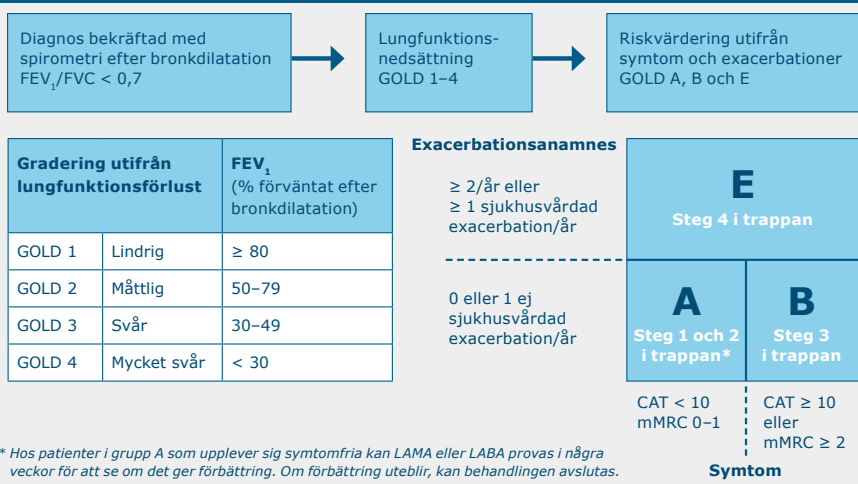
Diagnos bekräftad med spirometri efter bronkdilatation $FEV_1$/FVC < 0,7

Lungfunktionsnedsättning GOLD 1–4

Riskvärdering utifrån symtom och exacerbationer GOLD A, B och E

| Gradering utifrån lungfunktionsförlust | | $FEV_1$ (% förväntat efter bronkdilatation) |
|---|---|---|
| GOLD 1 | Lindrig | ≥ 80 |
| GOLD 2 | Måttlig | 50–79 |
| GOLD 3 | Svår | 30–49 |
| GOLD 4 | Mycket svår | < 30 |

Exacerbationsanamnes

≥ 2/år eller ≥ 1 sjukhusvårdad exacerbation/år

E
Steg 4 i trappan

0 eller 1 ej sjukhusvårdad exacerbation/år

A
Steg 1 och 2 i trappan*

B
Steg 3 i trappan

CAT < 10
mMRC 0–1

CAT ≥ 10 eller mMRC ≥ 2

Symtom

* Hos patienter i grupp A som upplever sig symtomfria kan LAMA eller LABA provas i några veckor för att se om det ger förbättring. Om förbättring uteblir, kan behandlingen avslutas.